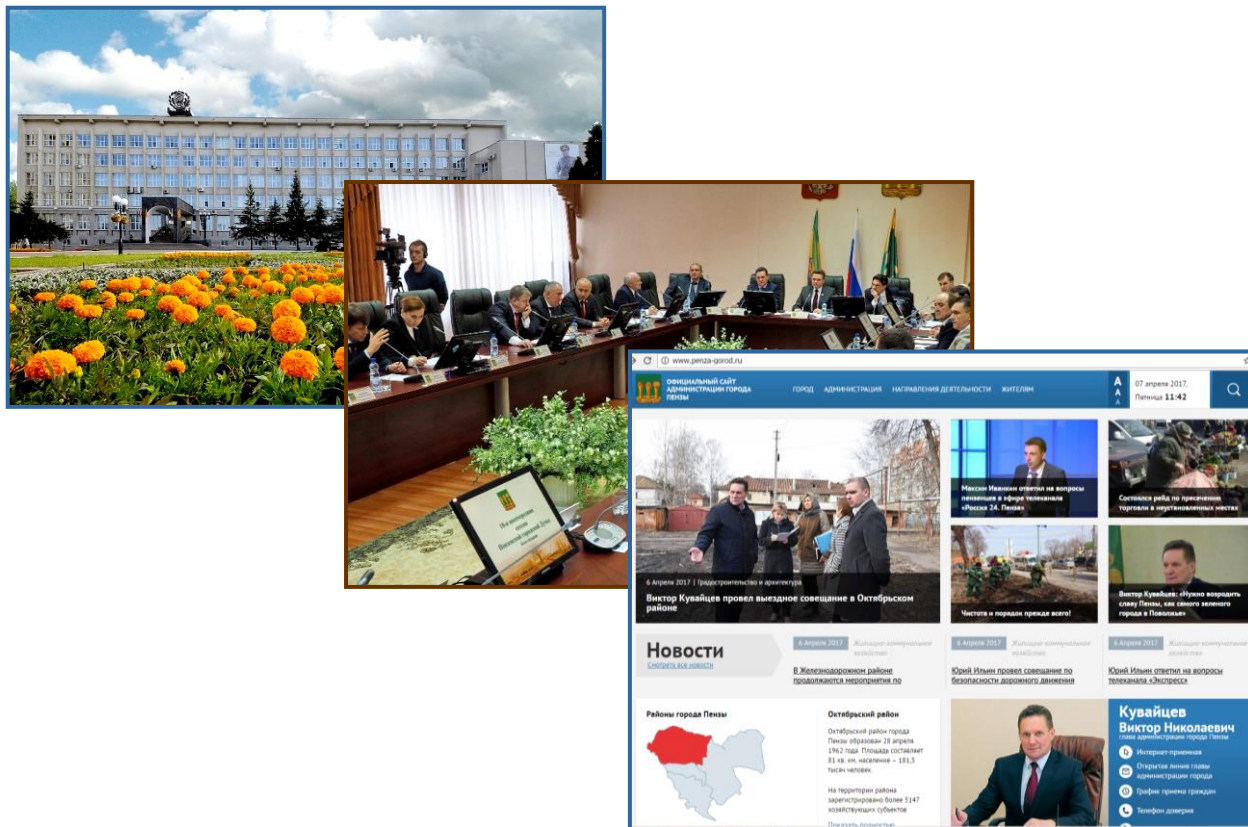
www.penza-gorod.ru

ОФИЦИАЛЬНЫЙ САЙТ АДМИНИСТРАЦИИ ГОРОДА ПЕНЗЫ

ГОРОД АДМИНИСТРАЦИЯ НАПРАВЛЕНИЯ ДЕЯТЕЛЬНОСТИ ЖИТЕЛЯМ

07 апреля 2017, Пятница 11:42

6 Апреля 2017 | Градостроительство и архитектура

Виктор Кувайцев провел выездное совещание в Октябрьском районе

Максим Ивакин ответил на вопросы пензенцев в эфире телеканала «Россия 24. Пенза»

Состоялся рейд по пресечению торговли в неустановленных местах

Чистота и порядок прежде всего!

Виктор Кувайцев: «Нужно возродить славу Пензы, как самого зеленого города в Поволжье»

Новости

Смотреть все новости

6 Апреля 2017 Жилищно-коммунальное хозяйство

В Железнодорожном районе продолжаются мероприятия по

6 Апреля 2017 Жилищно-коммунальное хозяйство

Юрий Ильин провел совещание по безопасности дорожного движения

6 Апреля 2017 Жилищно-коммунальное хозяйство

Юрий Ильин ответил на вопросы телеканала «Экспресс»

Районы города Пензы

Октябрьский район

Октябрьский район города Пензы образован 28 апреля 1962 года. Площадь составляет 81 кв. км, население – 181,5 тысяч человек.

На территории района зарегистрировано более 5147 хозяйствующих субъектов

Показать подробнее

Кувайцев Виктор Николаевич

глава администрации города Пензы

Интернет-приемная

Открытая линия главы администрации города

График приема граждан

Телефон доверия

Пензенской городской Думы